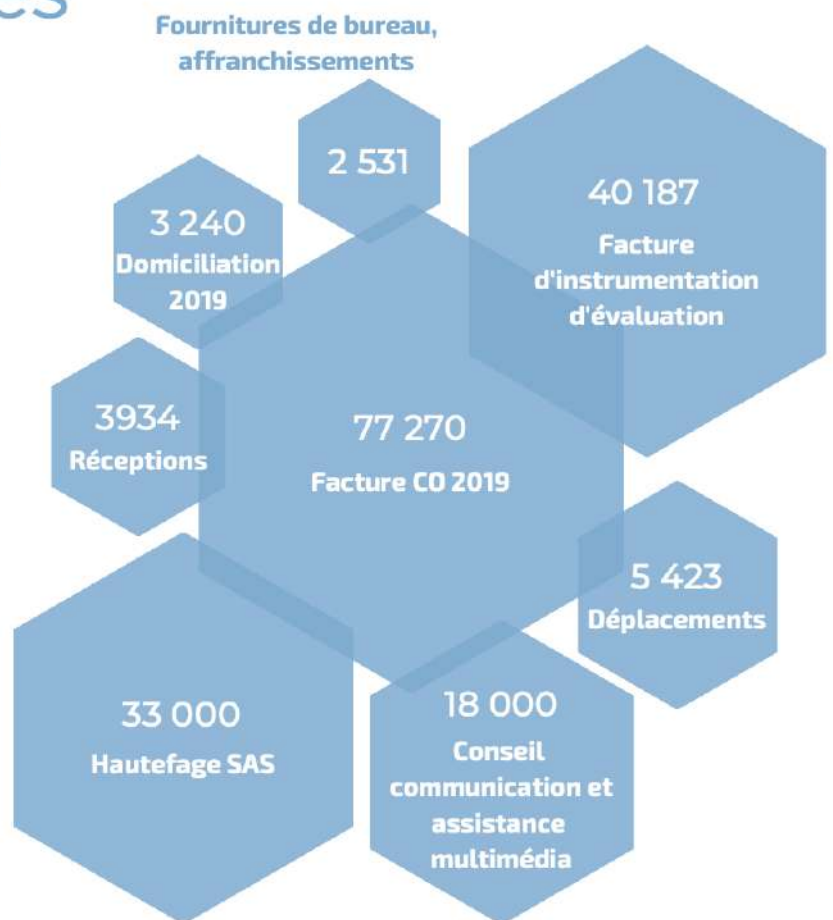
es

Fournitures de bureau, affranchissements

2 531

40 187
Facture d'instrumentation d'évaluation

3 240
Domiciliation 2019

3934
Réceptions

77 270
Facture CO 2019

5 423
Déplacements

33 000
Hautefage SAS

18 000
Conseil communication et assistance multimédia